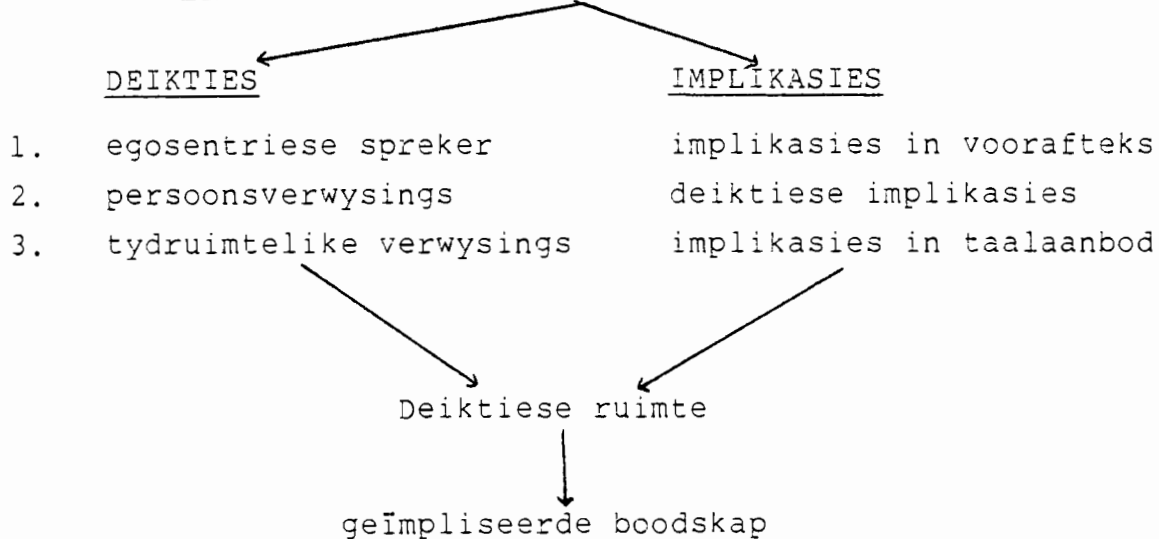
DEIKTIES

IMPLIKASIES

1. egosentriese spreker
2. persoonsverwysings
3. tydruimtelike verwysings

implikasies in voorafteks
deiktiese implikasies
implikasies in taalaanbod

Deiktiese ruimte

geïmpliseerde boodskap